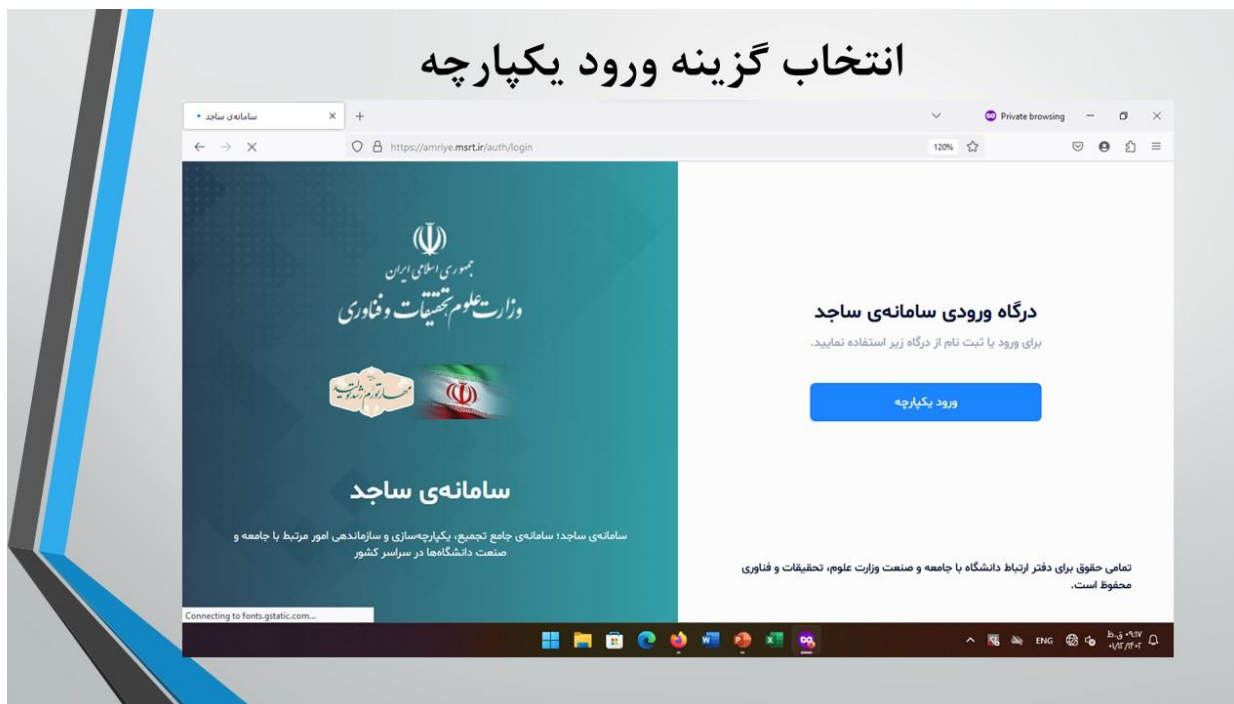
انتخاب گزینه ورود یکپارچه

سامانه‌ی ساجد

Private browsing

https://amriye.msrt.ir/auth/login

120%

جمهوری اسلامی ایران
وزارت علوم تحقیقات و فناوری

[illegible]

سامانه‌ی ساجد

سامانه‌ی ساجد؛ سامانه‌ی جامع تجمیع، یکپارچه‌سازی و سازماندهی امور مرتبط با جامعه و صنعت دانشگاه‌ها در سراسر کشور

درگاه ورودی سامانه‌ی ساجد

برای ورود یا ثبت نام از درگاه زیر استفاده نمایید.

ورود یکپارچه

تمامی حقوق برای دفتر ارتباط دانشگاه با جامعه و صنعت وزارت علوم، تحقیقات و فناوری محفوظ است.

Connecting to fonts.gstatic.com...

ENG

ب.ظ ۰۹:۱۷
۰۱/۱۲/۱۴۰۲